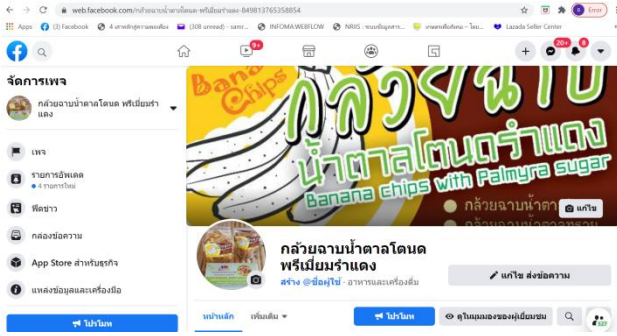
web.facebook.com/กล้วยฉาบน้ำตาลโตนด-พรีเมี่ยมรำแดง-849813765358854

Apps (3) Facebook 4 เทคนิคสู่ความสมบูรณ์... (308 unread) - samr... INFOMA:WEBFLOW NRIIS : ระบบข้อมูลสาร... เกษตรเพื่อสังคม - โดน... Lazada Seller Center

Error

9+ 20+ 8

จัดการเพจ

กล้วยฉาบน้ำตาลโตนด พรีเมี่ยมรำแดง

เพจ

รายการอัพเดต
9 รายการใหม่

ฟีดข่าว

กล่องข้อความ

App Store สำหรับธุรกิจ

แหล่งข้อมูลและเครื่องมือ

โปรโมท

Banana Chips

กล้วยฉาบ

น้ำตาลโตนดรำแดง

Banana chips with Palmyra sugar

กล้วยฉาบน้ำตา

แก้ไข

กล้วยฉาบน้ำตาลโตนด พรีเมี่ยมรำแดง

สร้าง @ชื่อผู้ใช้ · อาหารและเครื่องดื่ม

แก้ไข ส่งข้อความ

หน้าหลัก เพิ่มเติม

โปรโมท

ดูในมุมมองของผู้เยี่ยมชม